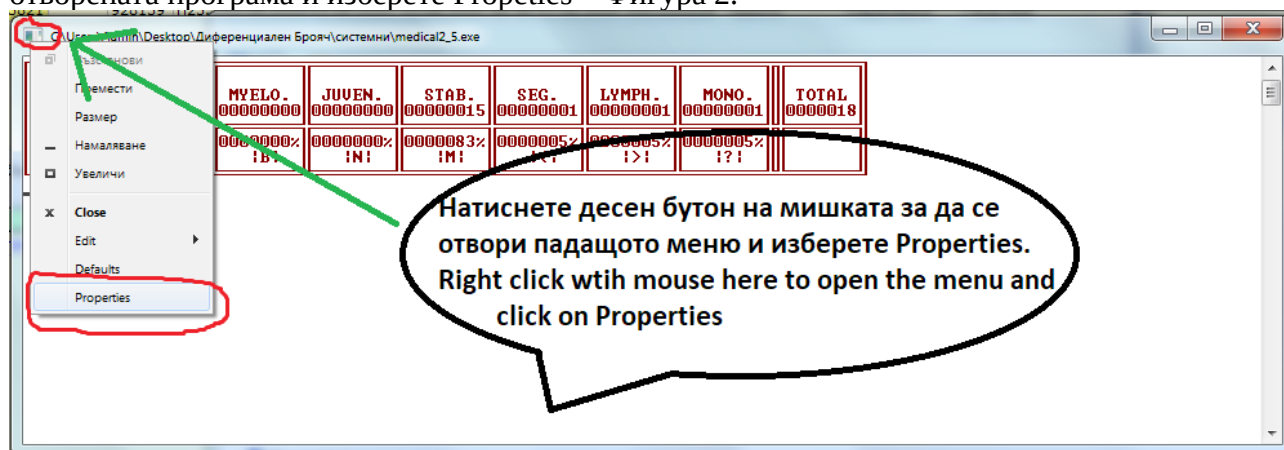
отворената програма и изберете Properties – Фигура 2.

C:\Users\Admin\Desktop\Диференциален Брояч\системни\medical2_5.exe

Възстанови
Премести
Размер
Намаляване
Увеличи
Close
Edit
Defaults
Properties

| MYELO. 00000000 | JUVEN. 00000000 | STAB. 00000015 | SEG. 00000001 | LYMPH. 00000001 | MONO. 00000001 | TOTAL 0000018 |
|---|---|---|---|---|---|---|
| 0000000% !B! | 0000000% !N! | 0000083% !M! | 0000005% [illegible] | 0000005% !>! | 0000005% !?! | |

Натиснете десен бутон на мишката за да се отвори падащото меню и изберете Properties.
Right click wtih mouse here to open the menu and click on Properties